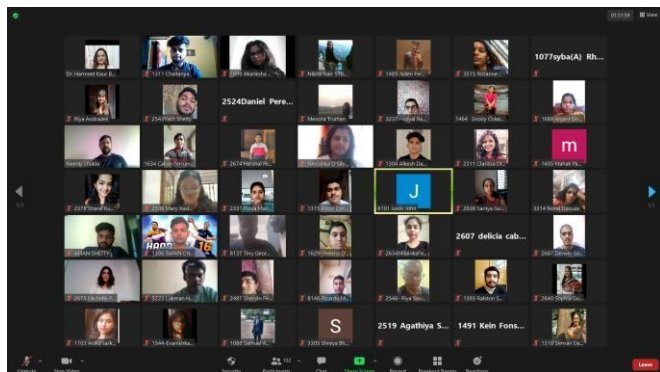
Dr. Harmeet Kaur B...
1311 Chaitanya
1070 Akanksha...
Nikita Nair SYB...
1405 Jaden Fer...
3515 Rosanne...
1077syba(A) Rh...

Riya Andrades
2543Yash Shetty
2524Daniel Pere...
Menona Truman
3237 - Jayal Ra...
1484 Snowy Oliver
1088 Jeyant Sh...

Neeraj Dhake
1634 Calvin Ferrao
2674 Harshal Pe...
Sanjana D Silv...
1304 Alkesh Du...
2311 Clarissa D...
m
1435 Mahak Pa...

2378 Shanel Ku...
2378 Mary Xavi...
2333 Pooja Mari...
1315 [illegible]
J
6101 Joshi John
2638 Saniya Go...
3314 Nohil Dsouza

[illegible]
1356 Sahil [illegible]
8137 Tiny Geor...
1629 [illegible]
2634 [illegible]
2607 delicia cab...
2687 Derwin Sa...

2673 Michelle P...
5223 Lukman H...
2487 Shervin Pe...
8146 Ricardo M...
2546- Riya Suri...
1303 Ralston S...
2640 Sophia Gu...

1703 Anita Sark...
1544-Evanshka...
1060 Samuel K...
S
3305 Shreya Bh...
2519 Agathiya S...
1491 Kein Fons...
1318 Simran Da...

Leave